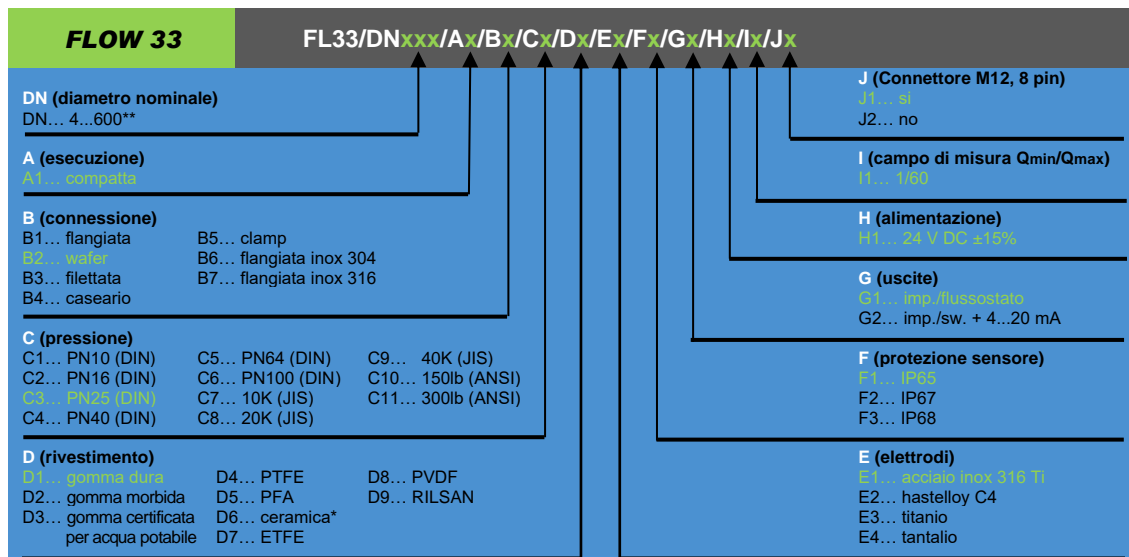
FLOW 33

FL33/DNxxx/Ax/Bx/Cx/Dx/Ex/Fx/Gx/Hx/Ix/Jx

DN (diametro nominale)
DN… 4...600**

A (esecuzione)
A1… compatta

B (connessione)
B1… flangiata
B2… wafer
B3… filettata
B4… caseario
B5… clamp
B6… flangiata inox 304
B7… flangiata inox 316

C (pressione)
C1… PN10 (DIN)
C2… PN16 (DIN)
C3… PN25 (DIN)
C4… PN40 (DIN)
C5… PN64 (DIN)
C6… PN100 (DIN)
C7… 10K (JIS)
C8… 20K (JIS)
C9… 40K (JIS)
C10… 150lb (ANSI)
C11… 300lb (ANSI)

D (rivestimento)
D1… gomma dura
D2… gomma morbida
D3… gomma certificata per acqua potabile
D4… PTFE
D5… PFA
D6… ceramica*
D7… ETFE
D8… PVDF
D9… RILSAN

J (Connettore M12, 8 pin)
J1… si
J2… no

I (campo di misura $Q_{min}/Q_{max}$)
I1… 1/60

H (alimentazione)
H1… 24 V DC ±15%

G (uscite)
G1… imp./flussostato
G2… imp./sw. + 4...20 mA

F (protezione sensore)
F1… IP65
F2… IP67
F3… IP68

E (elettrodi)
E1… acciaio inox 316 Ti
E2… hastelloy C4
E3… titanio
E4… tantalio